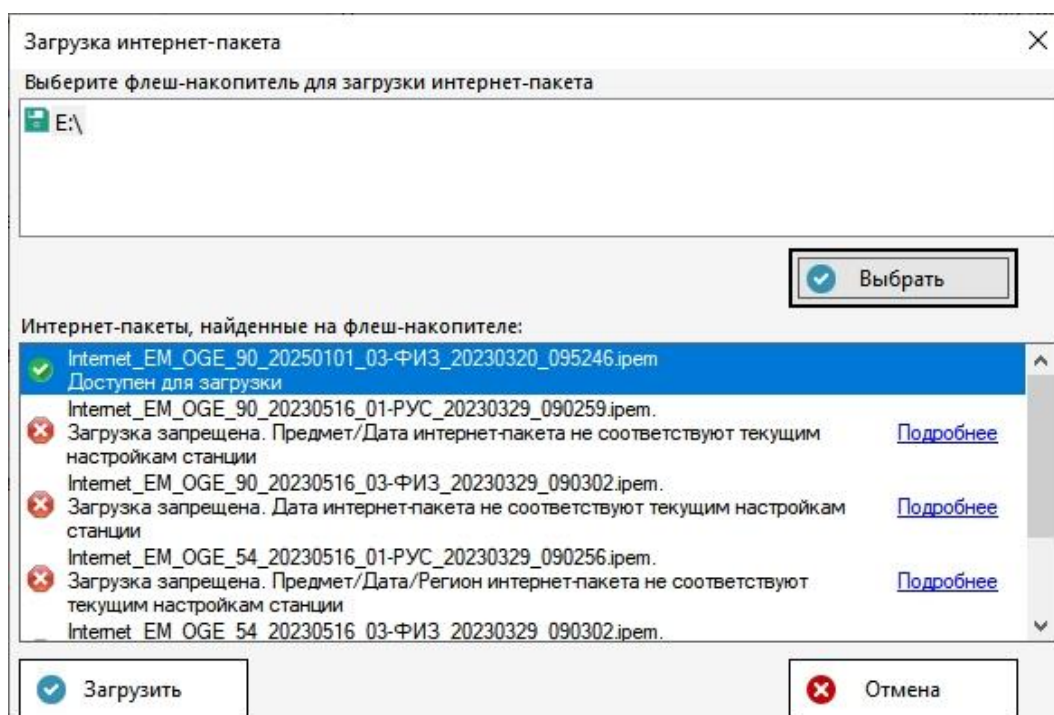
Загрузка интернет-пакета

Выберите флеш-накопитель для загрузки интернет-пакета

E:\

Выбрать

Интернет-пакеты, найденные на флеш-накопителе:

Internet_EM_OGE_90_20250101_03-ФИЗ_20230320_095246.ipem
Доступен для загрузки

Internet_EM_OGE_90_20230516_01-РУС_20230329_090259.ipem.
Загрузка запрещена. Предмет/Дата интернет-пакета не соответствуют текущим настройкам станции
Подробнее

Internet_EM_OGE_90_20230516_03-ФИЗ_20230329_090302.ipem.
Загрузка запрещена. Дата интернет-пакета не соответствуют текущим настройкам станции
Подробнее

Internet_EM_OGE_54_20230516_01-РУС_20230329_090256.ipem.
Загрузка запрещена. Предмет/Дата/Регион интернет-пакета не соответствуют текущим настройкам станции
Подробнее

Internet_EM_OGE_54_20230516_03-ФИЗ_20230329_090302.ipem.

Загрузить

Отмена